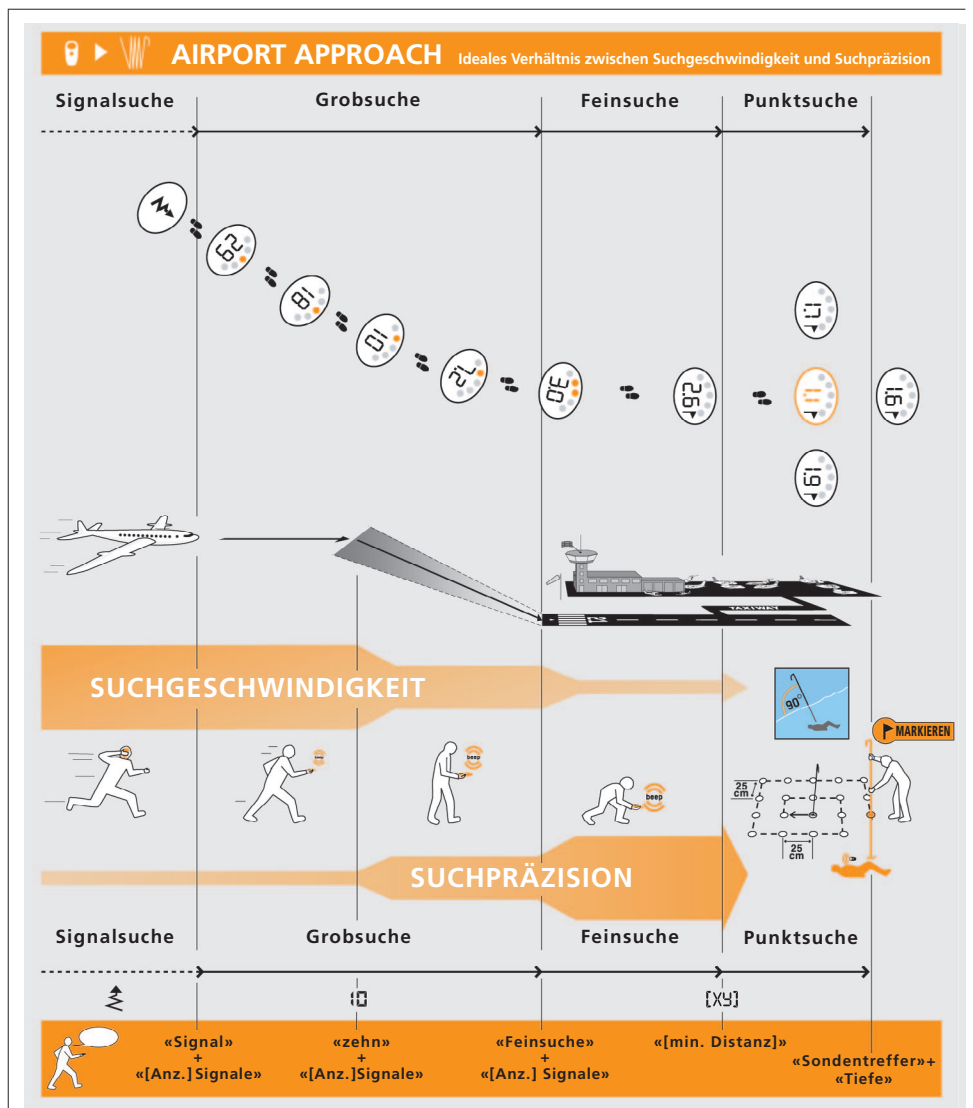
AIRPORT APPROACH Ideales Verhältnis zwischen Suchgeschwindigkeit und Suchpräzision

Signalsuche Grobsuche Feinsuche Punktsuche

29
18
10
7.2
3.0
2.9
1.7
1.6
1.6

TAXIWAY

SUCHGESCHWINDIGKEIT

90°

MARKIEREN

beep

beep

25 cm

25 cm

SUCHPRÄZISION

Signalsuche Grobsuche Feinsuche Punktsuche

10

[XY]

«Signal» + «[Anz.] Signale»

«zehn» + «[Anz.]Signale»

«Feinsuche» + «[Anz.] Signale»

«[min. Distanz]»

«Sondentreffer»+ «Tiefe»